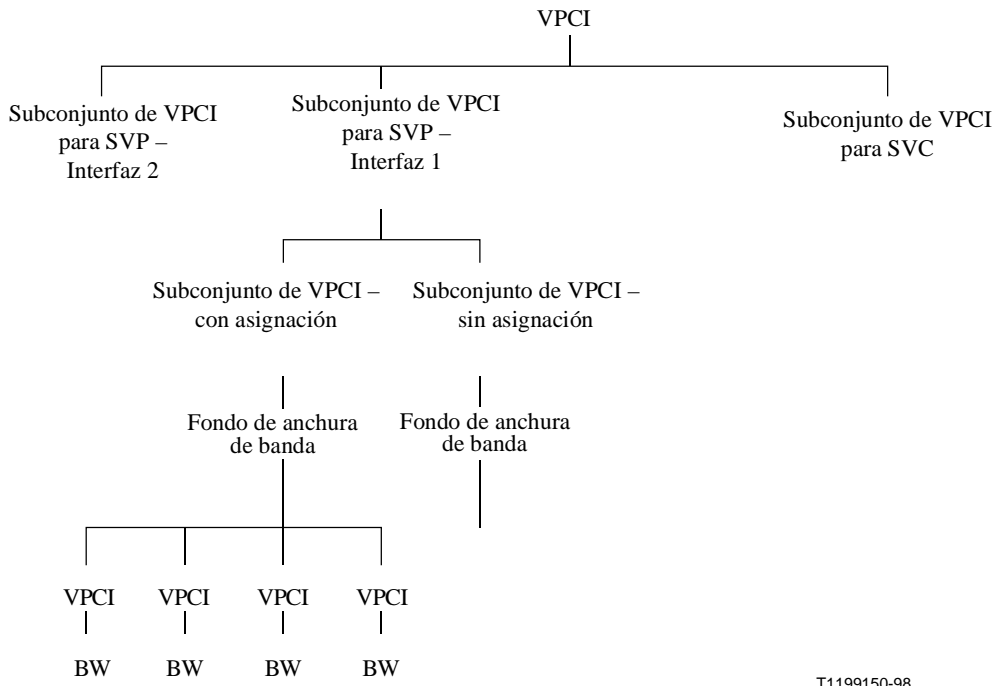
VPCI

Subconjunto de VPCI para SVP – Interfaz 2

Subconjunto de VPCI para SVP – Interfaz 1

Subconjunto de VPCI para SVC

Subconjunto de VPCI – con asignación

Subconjunto de VPCI – sin asignación

Fondo de anchura de banda

Fondo de anchura de banda

VPCI

VPCI

VPCI

VPCI

BW

BW

BW

BW

T1199150-98